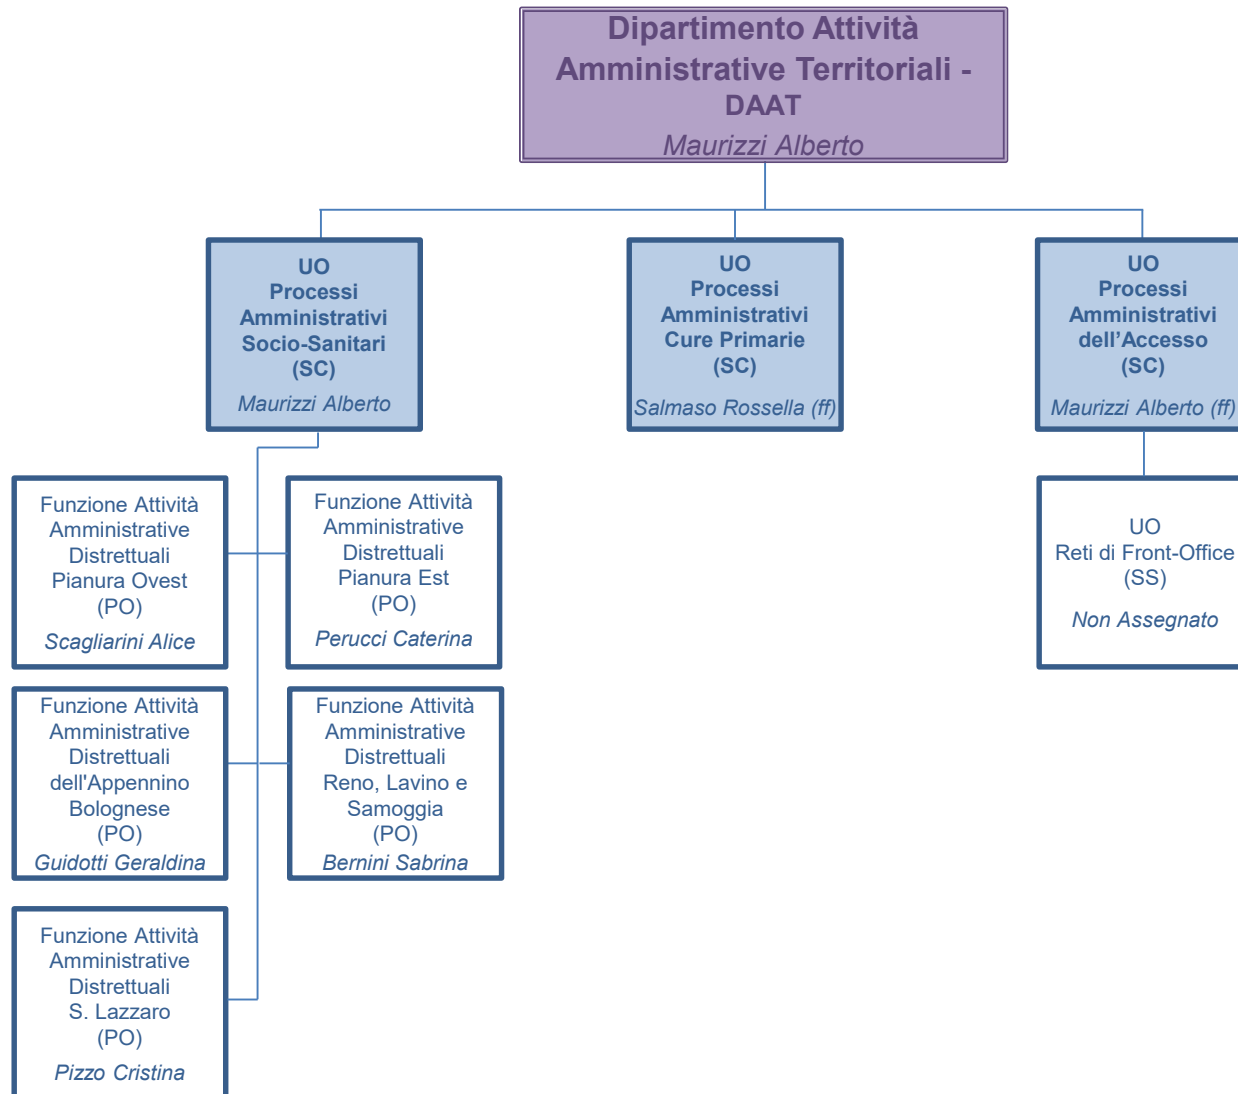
Dipartimento Attività Amministrative Territoriali - DAAT
Maurizzi Alberto

UO
Processi
Amministrativi
Socio-Sanitari
(SC)
Maurizzi Alberto

UO
Processi
Amministrativi
Cure Primarie
(SC)
Salmaso Rossella (ff)

UO
Processi
Amministrativi
dell’Accesso
(SC)
Maurizzi Alberto (ff)

Funzione Attività Amministrative Distrettuali Pianura Ovest (PO)
Scagliarini Alice

Funzione Attività Amministrative Distrettuali Pianura Est (PO)
Perucci Caterina

UO
Reti di Front-Office
(SS)
Non Assegnato

Funzione Attività Amministrative Distrettuali dell'Appennino Bolognese (PO)
Guidotti Geraldina

Funzione Attività Amministrative Distrettuali Reno, Lavino e Samoggia (PO)
Bernini Sabrina

Funzione Attività Amministrative Distrettuali S. Lazzaro (PO)
Pizzo Cristina